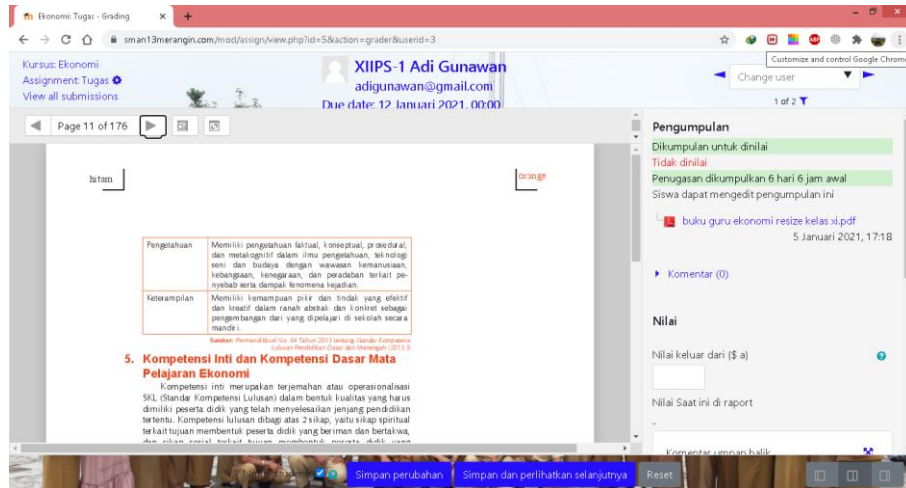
Ekonomi: Tugas - Grading

sman13merangin.com/mod/assign/view.php?id=5&action=grader&userid=3

Customize and control Google Chrome

Kursus: Ekonomi
Assignment: Tugas
View all submissions

XIIPS-1 Adi Gunawan
adigunawan@gmail.com
Due date: 12 Januari 2021, 00:00

Change user
1 of 2

Page 11 of 176

hitam

orange

| Pengetahuan | Memiliki pengetahuan faktual, konseptual, prosedural, dan metakognitif dalam ilmu pengetahuan, teknologi seni dan budaya dengan wawasan kemanusiaan, kebangsaan, kenegaraan, dan peradaban terkait penyebab serta dampak fenomena kejadian. |
|---|---|
| Keterampilan | Memiliki kemampuan pikir dan tindak yang efektif dan kreatif dalam ranah abstrak dan konkret sebagai pengembangan dari yang dipelajari di sekolah secara mandiri. |

Sumber: Permendikbud No. 54 Tahun 2013 tentang Standar Kompetensi Lulusan Pendidikan Dasar dan Menengah (2013:3)

5. Kompetensi Inti dan Kompetensi Dasar Mata Pelajaran Ekonomi

Kompetensi inti merupakan terjemahan atau operasionalisasi SKL (Standar Kompetensi Lulusan) dalam bentuk kualitas yang harus dimiliki peserta didik yang telah menyelesaikan jenjang pendidikan tertentu. Kompetensi lulusan dibagi atas 2 sikap, yaitu sikap spiritual terkait tujuan membentuk peserta didik yang beriman dan bertakwa, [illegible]

Pengumpulan
Dikumpulan untuk dinilai
Tidak dinilai
Penugasan dikumpulkan 6 hari 6 jam awal
Siswa dapat mengedit pengumpulan ini

buku guru ekonomi resize kelas xi.pdf
5 Januari 2021, 17:18

Komentar (0)

Nilai

Nilai keluar dari ($ a)

Nilai Saat ini di raport
-

Komentar umpan balik

Simpan perubahan
Simpan dan perlihatkan selanjutnya
Reset